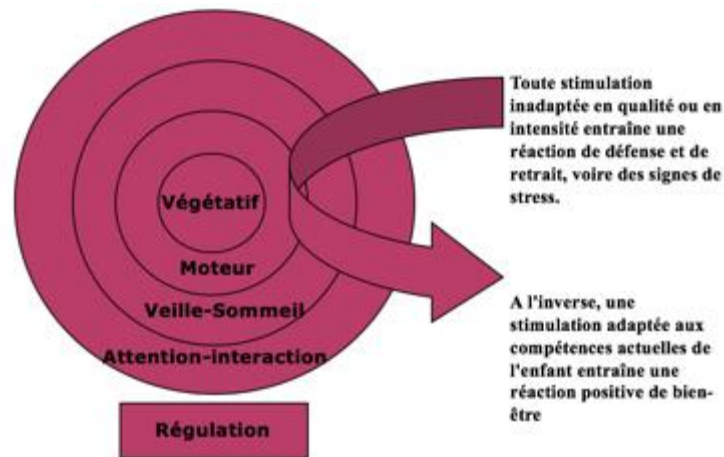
Végétatif

Moteur

Veille-Sommeil

Attention-interaction

Régulation

Toute stimulation inadaptée en qualité ou en intensité entraîne une réaction de défense et de retrait, voire des signes de stress.

A l'inverse, une stimulation adaptée aux compétences actuelles de l'enfant entraîne une réaction positive de bienêtre